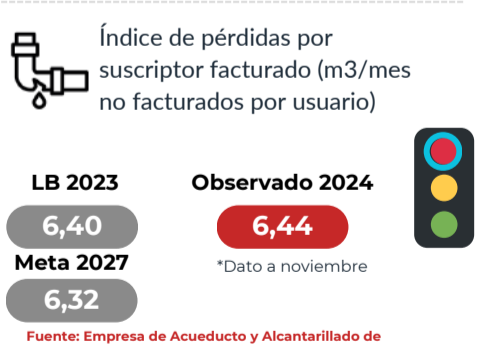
Índice de pérdidas por suscriptor facturado (m3/mes no facturados por usuario)

LB 2023

6,40

Meta 2027

6,32

Observado 2024

6,44

*Dato a noviembre

Fuente: Empresa de Acueducto y Alcantarillado de